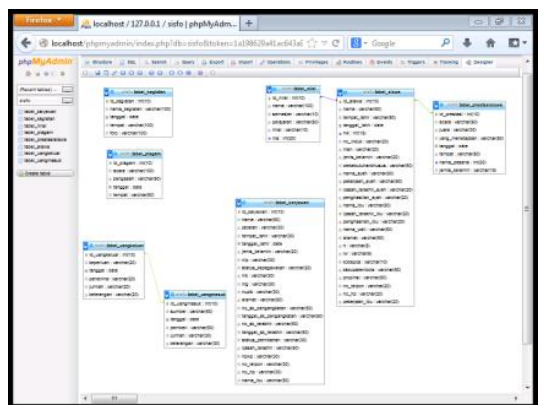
Firefox
localhost / 127.0.0.1 / sisfo | phpMyAdm... +
localhost/phpmyadmin/index.php?db=sisfo&token=1a19862b4...
Google
phpMyAdmin
(Recent tables)
sisfo
Create table
Structure SQL Search Query Export Import Operations Privileges Routines Events Triggers Tracking Designer
tabel_kegiatan
tabel_nilai
tabel_siswa
tabel_prestasisiswa
tabel_piagam
tabel_pegawai
tabel_pengeluaran
tabel_pemasukan